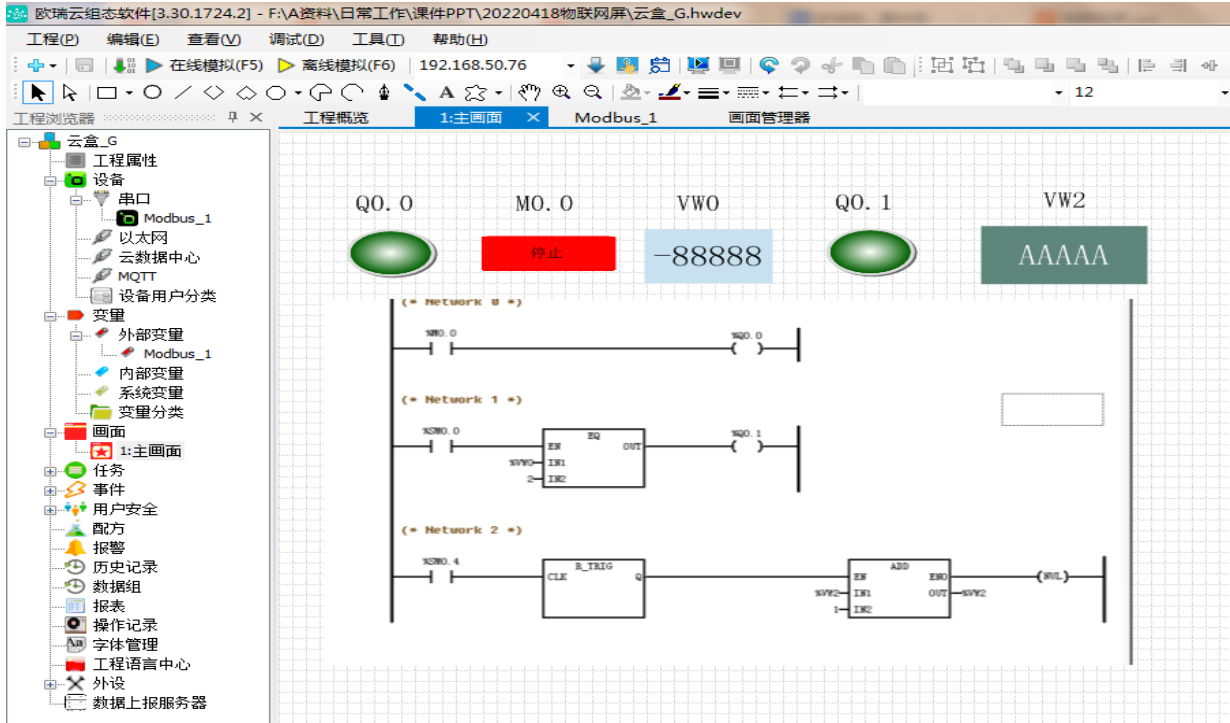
欧瑞云组态软件[3.30.1724.2] - F:\A资料\日常工作\课件PPT\20220418物联网屏\云盒_G.hwdev

工程(P) 编辑(E) 查看(V) 调试(D) 工具(T) 帮助(H)

在线模拟(F5) 离线模拟(F6) 192.168.50.76

A

12

工程浏览器

工程概览 1:主画面 Modbus_1 画面管理器

云盒_G
工程属性
设备
串口
Modbus_1
以太网
云数据中心
MQTT
设备用户分类
变量
外部变量
Modbus_1
内部变量
系统变量
变量分类
画面
1:主画面
任务
事件
用户安全
配方
报警
历史记录
数据组
报表
操作记录
字体管理
工程语言中心
外设
数据上报服务器

QO.O MO.O VWO QO.1 VW2

停止

-88888

AAAAA

(* Network 0 *)

%M0.0

%Q0.0

(* Network 1 *)

%SM0.0

EQ

EN OUT

%VW0 IN1

2 IN2

%Q0.1

(* Network 2 *)

%SM0.4

R_TRIG

CLK Q

ADD

EN ENO

%VW2 IN1 OUT %VW2

1 IN2

(NUL)